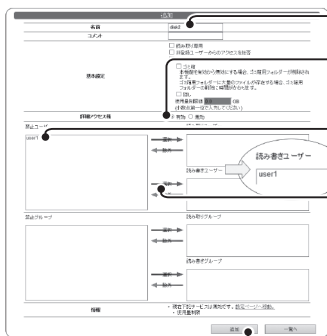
追加

名前 | share2
コメント

□ 読み取り専用
□ 特定ユーザーからのアクセスを拒否

□ ごみ箱
本機能を有効にした場合、ごみ箱フォルダーが自動作成されます。
ごみ箱フォルダーに大量のファイルが存在する場合、ごみ箱フォルダーの削除に時間がかかります。
□ 容量制限
使用量制限値 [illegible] GB
(半角数字で入力してください)

詳細アクセス権 ● 有効 ○ 無効

禁止ユーザー
user1

← 追加
→ 削除

読み書きユーザー
user1

読み書きユーザー

← 追加
→ 削除

禁止グループ

読み取りグループ

← 追加
→ 削除

読み書きグループ

← 追加
→ 削除

情報
・現在で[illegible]で設定可能です。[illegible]
・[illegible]

追加 一覧へ